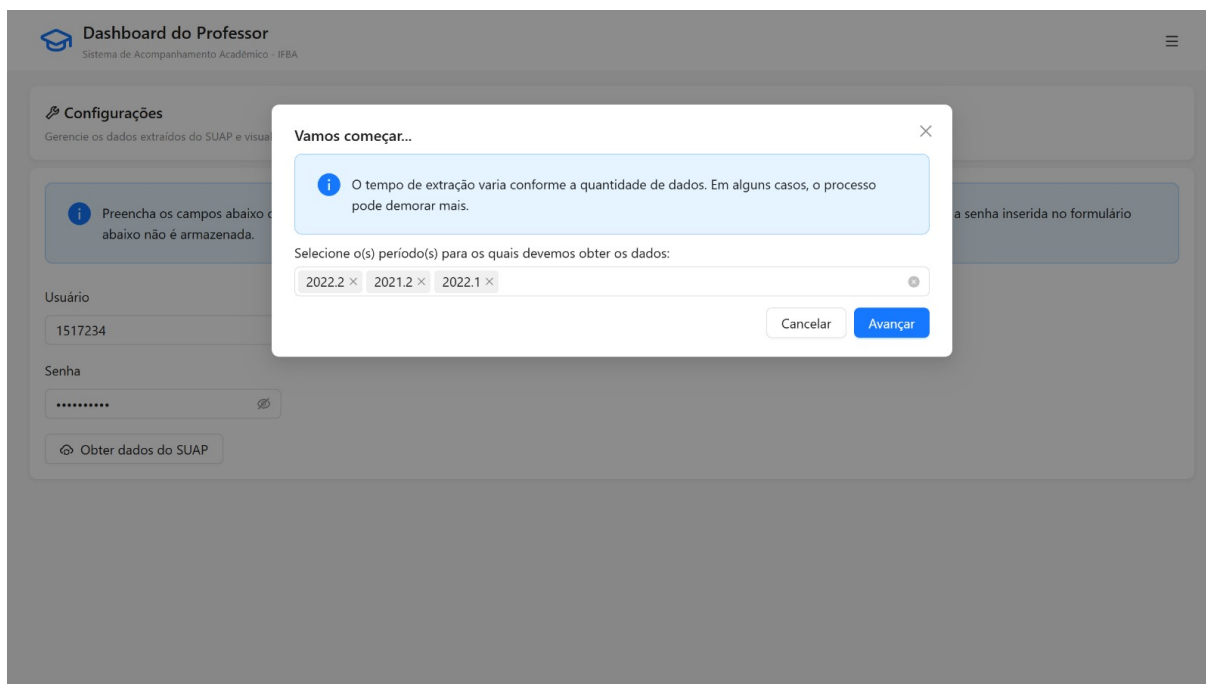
Dashboard do Professor
Sistema de Acompanhamento Acadêmico - IFBA

≡

Configurações
Gerencie os dados extraídos do SUAP e visual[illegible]

Preencha os campos abaixo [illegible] a senha inserida no formulário abaixo não é armazenada.

Usuário
1517234

Senha
••••••••••

Obter dados do SUAP

Vamos começar...

×

O tempo de extração varia conforme a quantidade de dados. Em alguns casos, o processo pode demorar mais.

Selecione o(s) período(s) para os quais devemos obter os dados:

2022.2 × 2021.2 × 2022.1 ×

Cancelar

Avançar